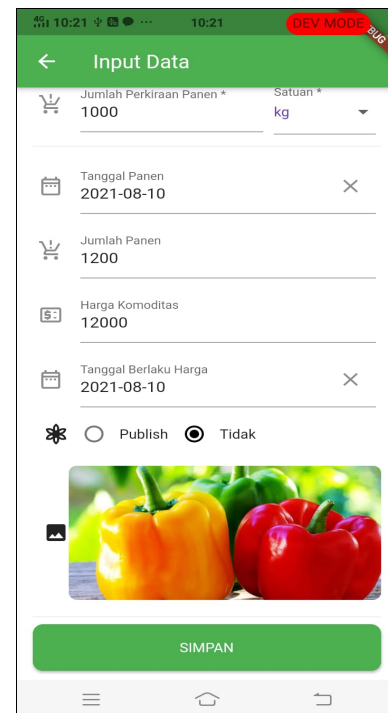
10:21 ··· 10:21 DEV MODE BUG

Input Data

Jumlah Perkiraan Panen *
1000

Satuan *
kg

Tanggal Panen
2021-08-10

Jumlah Panen
1200

Harga Komoditas
12000

Tanggal Berlaku Harga
2021-08-10

Publish Tidak

SIMPAN